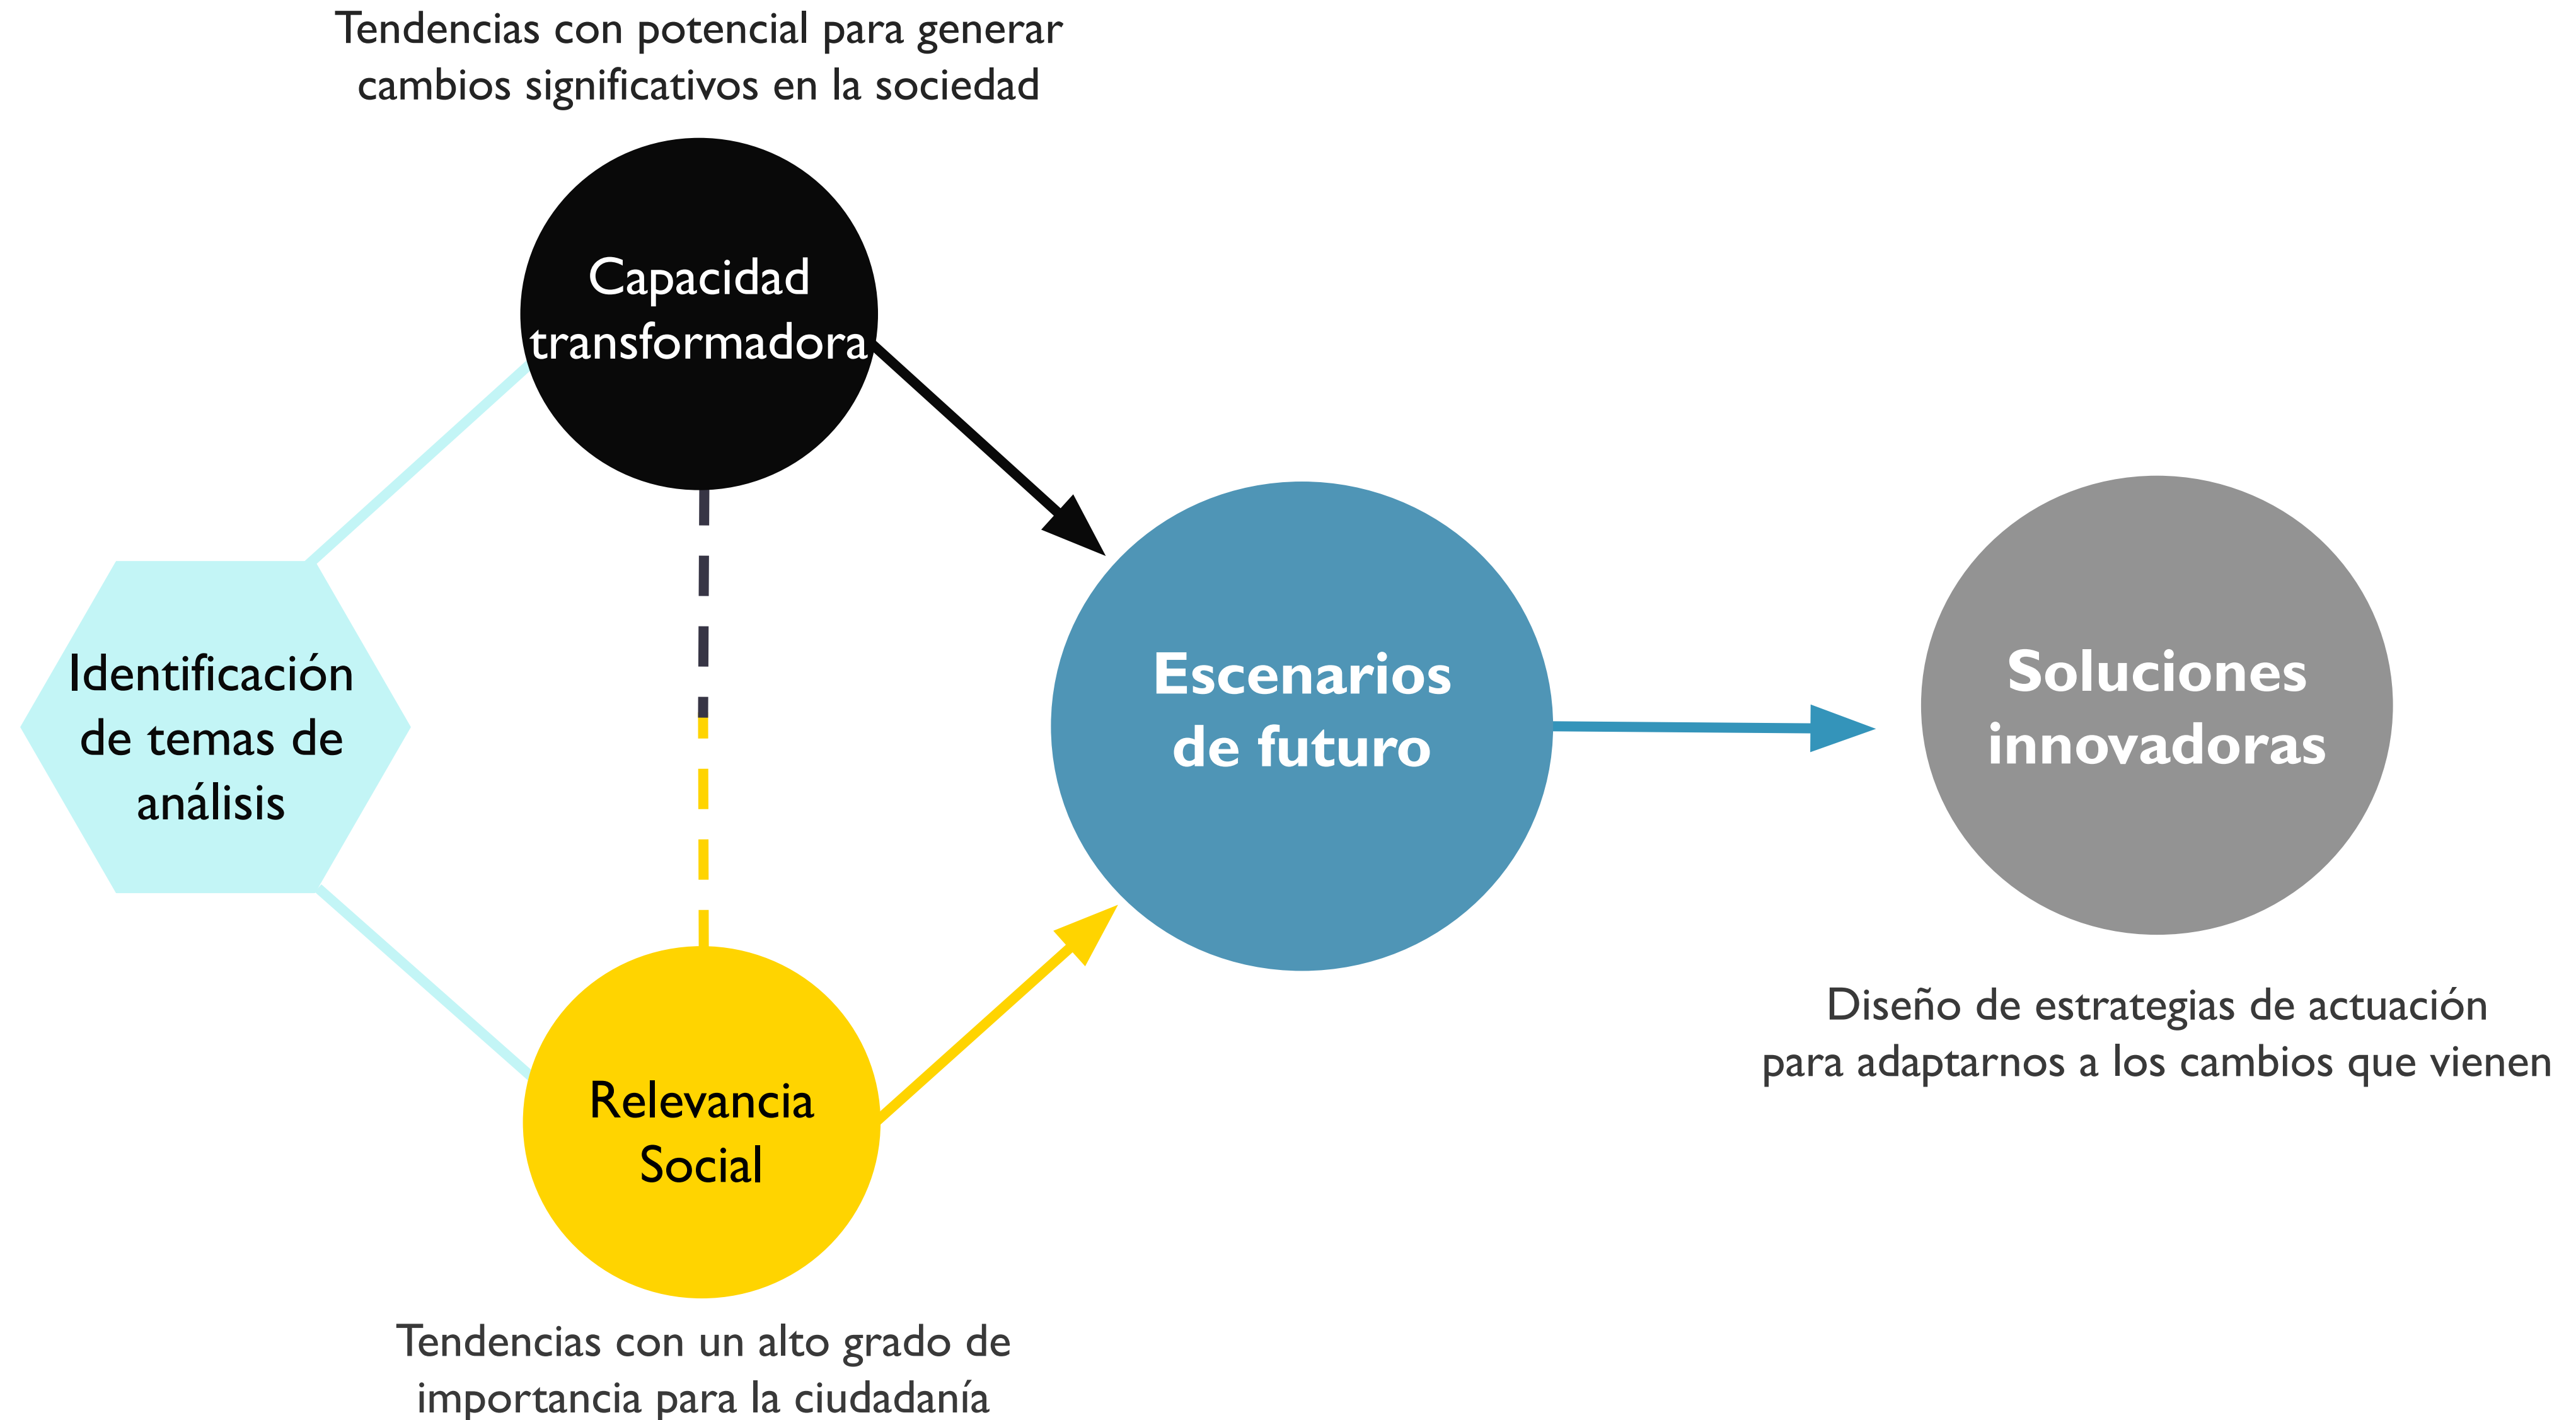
Tendencias con potencial para generar cambios significativos en la sociedad

Capacidad transformadora

Identificación de temas de análisis

Escenarios de futuro

Soluciones innovadoras

Relevancia Social

Diseño de estrategias de actuación para adaptarnos a los cambios que vienen

Tendencias con un alto grado de importancia para la ciudadanía